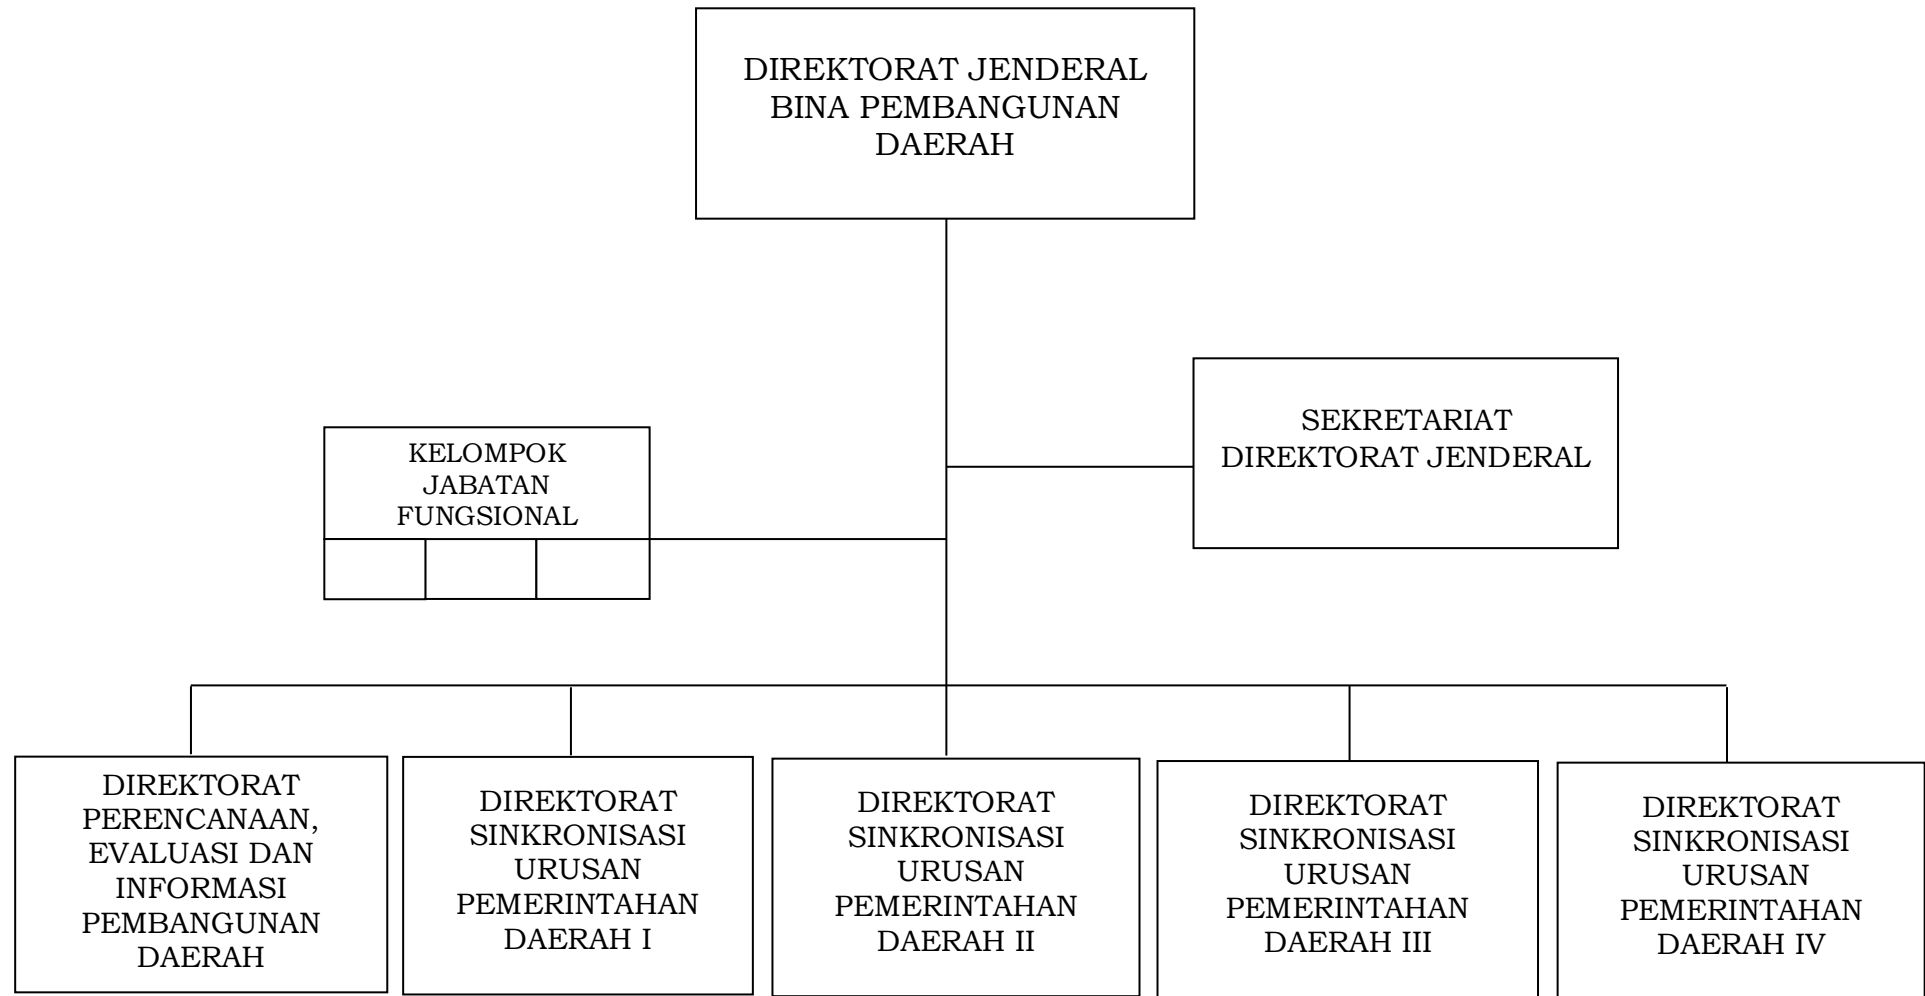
DIREKTORAT JENDERAL BINA PEMBANGUNAN DAERAH

SEKRETARIAT DIREKTORAT JENDERAL

KELOMPOK JABATAN FUNGSIONAL

DIREKTORAT PERENCANAAN, EVALUASI DAN INFORMASI PEMBANGUNAN DAERAH

DIREKTORAT SINKRONISASI URUSAN PEMERINTAHAN DAERAH I

DIREKTORAT SINKRONISASI URUSAN PEMERINTAHAN DAERAH II

DIREKTORAT SINKRONISASI URUSAN PEMERINTAHAN DAERAH III

DIREKTORAT SINKRONISASI URUSAN PEMERINTAHAN DAERAH IV